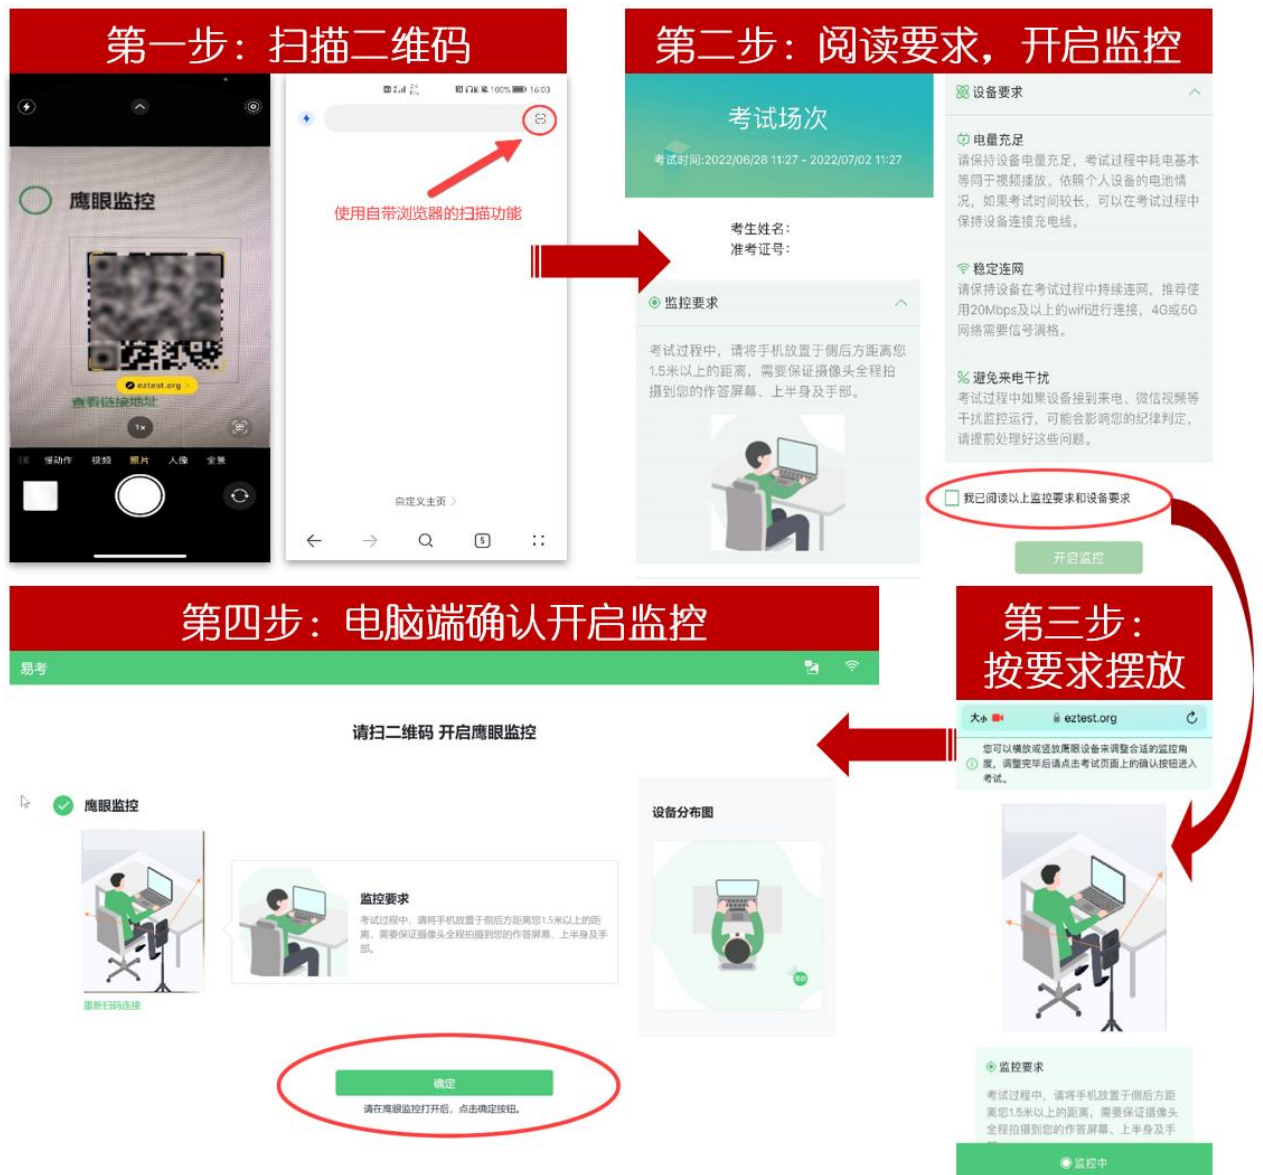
第一步：扫描二维码

鹰眼监控

eztest.org

查看链接地址

1x

慢动作 视频 照片 人像 全景

100% 16:03

使用自带浏览器的扫描功能

自定义主页

5

第二步：阅读要求，开启监控

考试场次

考试时间:2022/06/28 11:27 - 2022/07/02 11:27

考生姓名:
准考证号:

监控要求

考试过程中，请将手机放置于侧后方距离您1.5米以上的距离，需要保证摄像头全程拍摄到您的作答屏幕、上半身及手部。

设备要求

电量充足
请保持设备电量充足，考试过程中耗电基本等同于视频播放。依照个人设备的电池情况，如果考试时间较长，可以在考试过程中保持设备连接充电线。

稳定连网
请保持设备在考试过程中持续连网，推荐使用20Mbps及以上的wifi进行连接，4G或5G网络需要信号满格。

避免来电干扰
考试过程中如果设备接到来电、微信视频等干扰监控运行，可能会影响您的纪律判定，请提前处理好这些问题。

我已阅读以上监控要求和设备要求

开启监控

第三步：按要求摆放

大小 eztest.org

您可以横放或竖放鹰眼设备来调整合适的监控角度，调整完毕后请点击考试页面上的确认按钮进入考试。

监控要求

考试过程中，请将手机放置于侧后方距离您1.5米以上的距离，需要保证摄像头全程拍摄到您的作答屏幕、上半身及手

监控中

第四步：电脑端确认开启监控

易考

请扫二维码 开启鹰眼监控

鹰眼监控

重新扫码连接

监控要求

考试过程中，请将手机放置于侧后方距离您1.5米以上的距离，需要保证摄像头全程拍摄到您的作答屏幕、上半身及手部。

设备分布图

确定

请在鹰眼监控打开后，点击确定按钮。